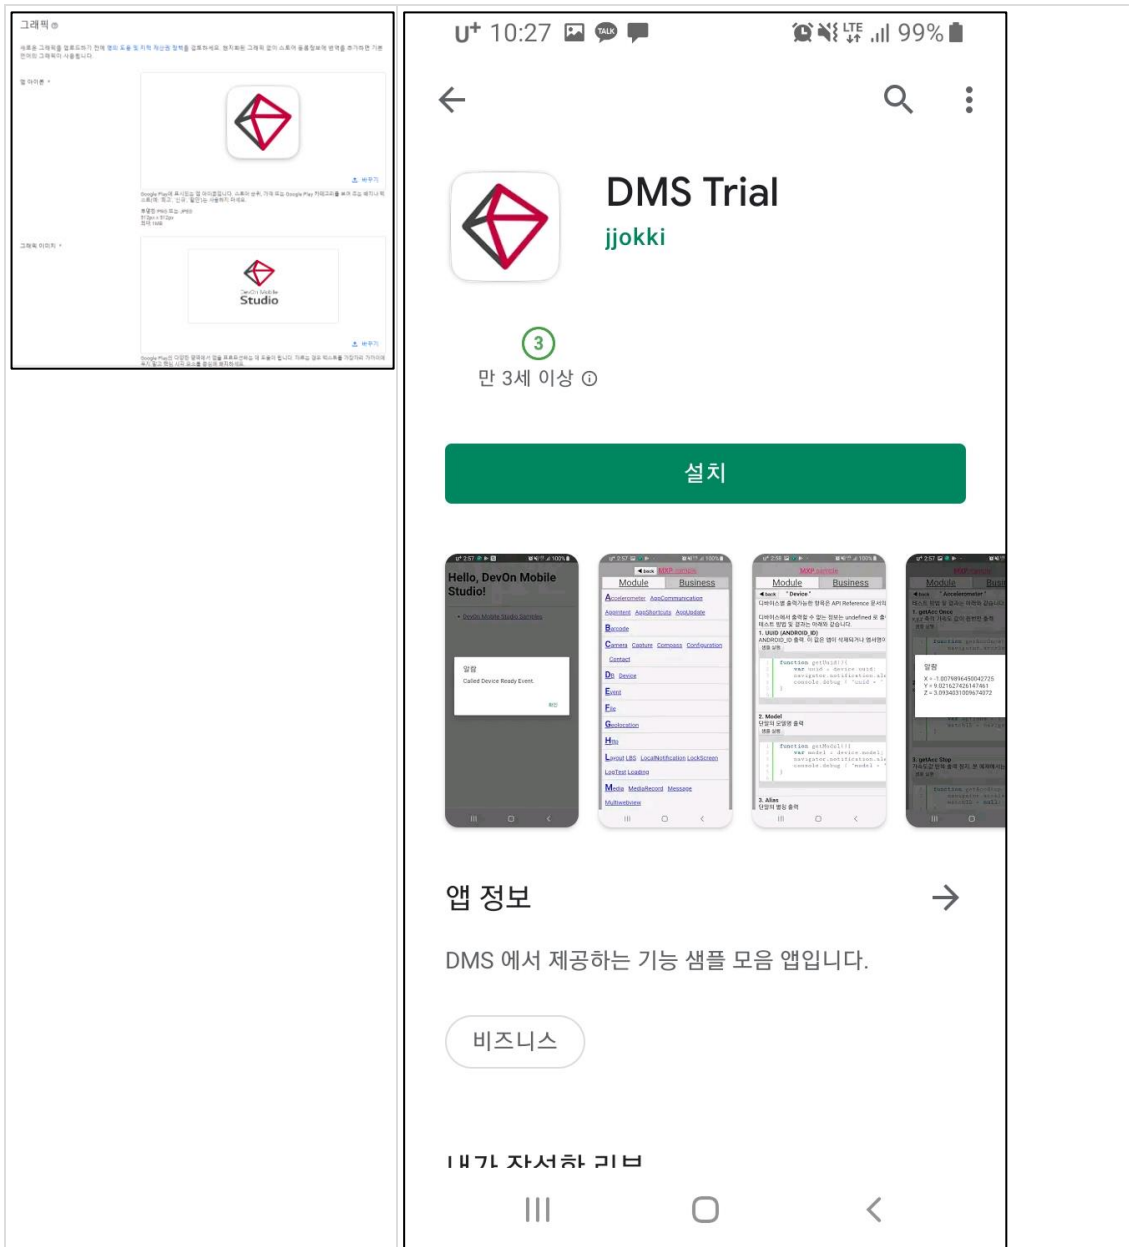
그래픽

앱 아이콘 *

바꾸기

그래픽 이미지 *

DevOn Mobile Studio

바꾸기

U+ 10:27 TALK LTE 99%

DMS Trial
jjokki

3
만 3세 이상 ⓘ

설치

Hello, DevOn Mobile Studio!

알림
Called Device Ready Event.

Module Business
Accelerometer
Barcode
Camera
Contact
DB Device
Event
File
Geolocation
Http
Media

Module Business
Device

Module Business
Accelerometer

알림

앱 정보 →

DMS 에서 제공하는 기능 샘플 모음 앱입니다.

비즈니스

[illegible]